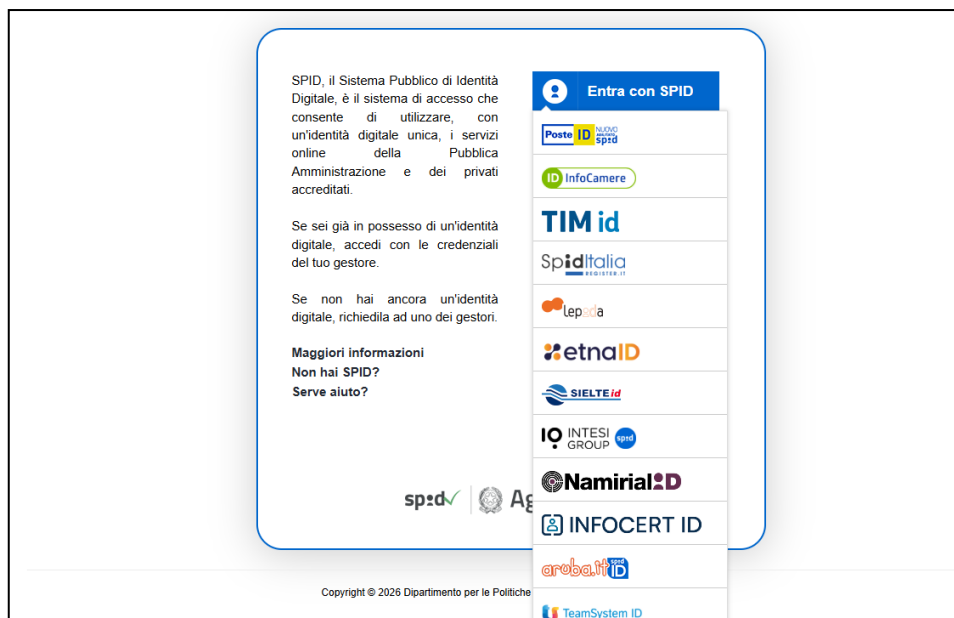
SPID, il Sistema Pubblico di Identità Digitale, è il sistema di accesso che consente di utilizzare, con un'identità digitale unica, i servizi online della Pubblica Amministrazione e dei privati accreditati.

Se sei già in possesso di un'identità digitale, accedi con le credenziali del tuo gestore.

Se non hai ancora un'identità digitale, richiedila ad uno dei gestori.

Maggiori informazioni
Non hai SPID?
Serve aiuto?

Entra con SPID

Poste ID NUOVO spid

ID InfoCamere

TIM id

SpidItalia REGISTER.IT

lepida

etnaID

SIELTE id

INTESI GROUP spid

NamirialID

INFOCERT ID

aruba.it spid ID

TeamSystem ID

spid Ag

Copyright © 2026 Dipartimento per le Politiche